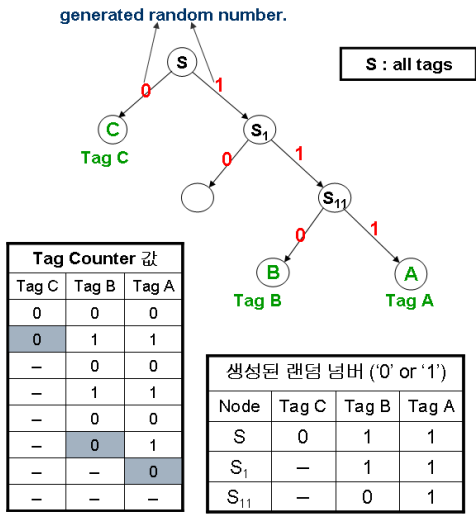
generated random number.

S : all tags

S
0
1
C
Tag C
$S_1$
0
1
$S_{11}$
0
1
B
Tag B
A
Tag A

Tag Counter 값

| Tag C | Tag B | Tag A |
|---|---|---|
| 0 | 0 | 0 |
| 0 | 1 | 1 |
| – | 0 | 0 |
| – | 1 | 1 |
| – | 0 | 0 |
| – | 0 | 1 |
| – | – | 0 |
| – | – | – |

생성된 랜덤 넘버 ('0' or '1')

| Node | Tag C | Tag B | Tag A |
|---|---|---|---|
| S | 0 | 1 | 1 |
| $S_1$ | – | 1 | 1 |
| $S_{11}$ | – | 0 | 1 |